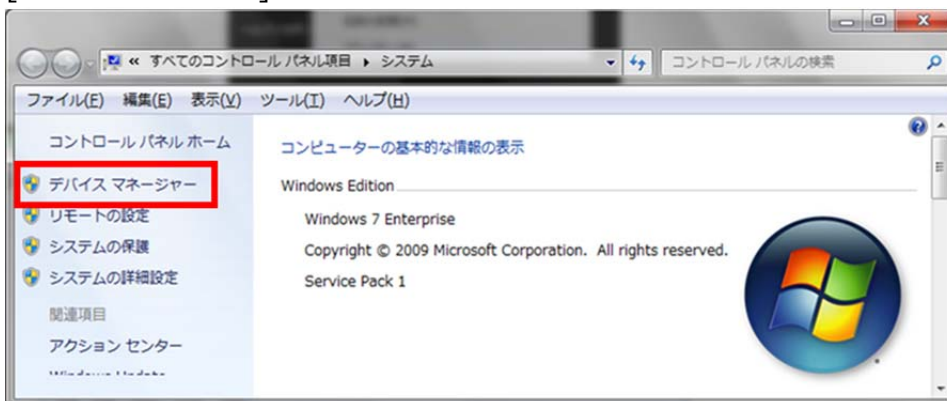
« すべてのコントロール パネル項目 ▸ システム

コントロール パネルの検索

ファイル(F) 編集(E) 表示(V) ツール(T) ヘルプ(H)

コントロール パネル ホーム

デバイス マネージャー

リモートの設定

システムの保護

システムの詳細設定

関連項目

アクション センター

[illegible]

コンピューターの基本的な情報の表示

Windows Edition

Windows 7 Enterprise

Copyright © 2009 Microsoft Corporation. All rights reserved.

Service Pack 1